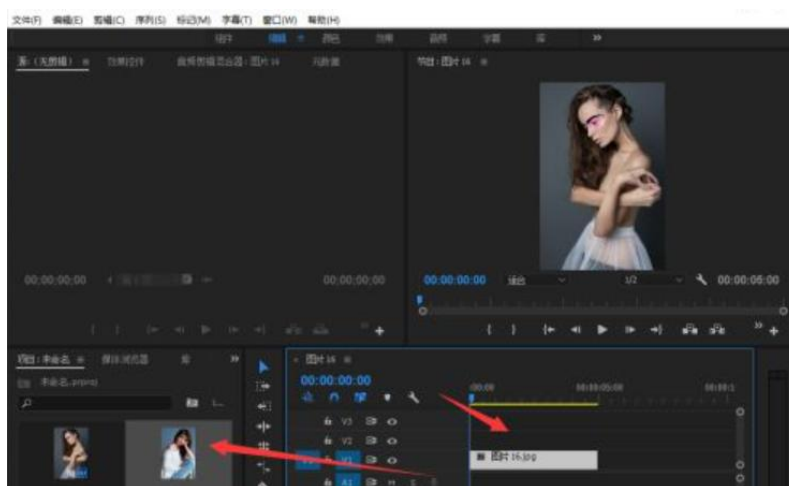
文件(F) 编辑(E) 剪辑(C) 序列(S) 标记(M) 字幕(T) 窗口(W) 帮助(H)

组件 编辑 颜色 效果 音频 字幕 库 »

源:(无剪辑) 效果控件 音频剪辑混合器:图片16 元数据

节目:图片16

00;00;00;00

00;00;00;00

00:00:00:00 适合 1/2 00:00:05:00

项目:未命名 媒体浏览器 库

未命名.prproj

图片16

00:00:00:00

:00:00 00:00:05:00 00:00:1

V3

V2

V1

A1

图片16.jpg